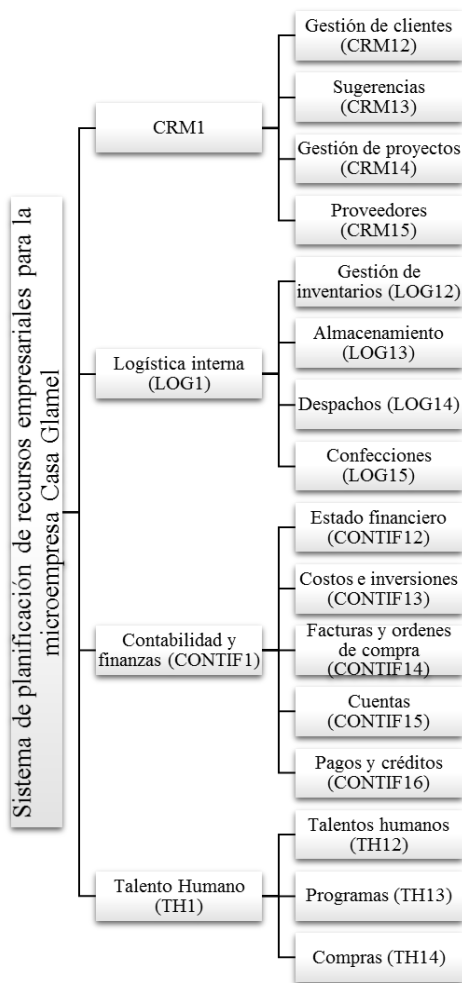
Sistema de planificación de recursos empresariales para la microempresa Casa Glamel

CRM1

Gestión de clientes (CRM12)

Sugerencias (CRM13)

Gestión de proyectos (CRM14)

Proveedores (CRM15)

Logística interna (LOG1)

Gestión de inventarios (LOG12)

Almacenamiento (LOG13)

Despachos (LOG14)

Confecciones (LOG15)

Contabilidad y finanzas (CONTIF1)

Estado financiero (CONTIF12)

Costos e inversiones (CONTIF13)

Facturas y ordenes de compra (CONTIF14)

Cuentas (CONTIF15)

Pagos y créditos (CONTIF16)

Talento Humano (TH1)

Talentos humanos (TH12)

Programas (TH13)

Compras (TH14)